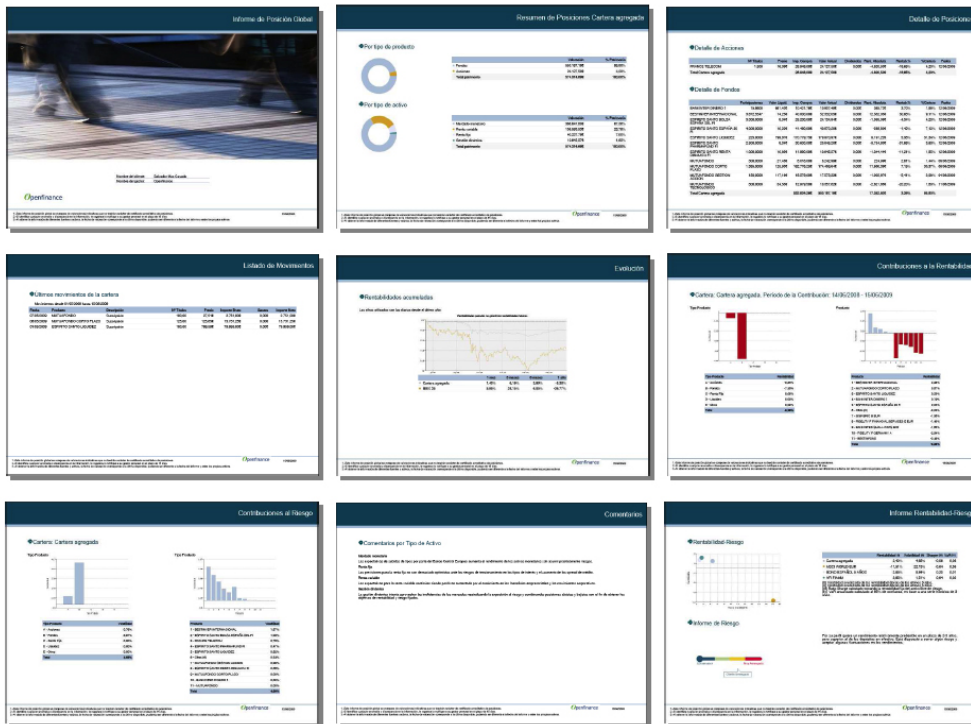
Informe de Posición Global

Openfinance

Resumen de Posiciones Cartera agregada

Por tipo de producto

Por tipo de activo

Openfinance

Detalle de Posicione

Detalle de Acciones

Detalle de Fondos

Openfinance

Listado de Movimientos

Últimos movimientos de la cartera

Openfinance

Evolución

Rentabilidades acumuladas

Openfinance

Contribuciones a la Rentabilid

Cartera: Cartera agregada. Periodo de la Contribución: 14/06/2008 - 15/06/2009

Openfinance

Contribuciones al Riesgo

Cartera: Cartera agregada

Openfinance

Comentarios

Comentarios por Tipo de Activo

Openfinance

Informe Rentabilidad-Riesgo

Rentabilidad-Riesgo

Informe de Riesgo

Openfinance